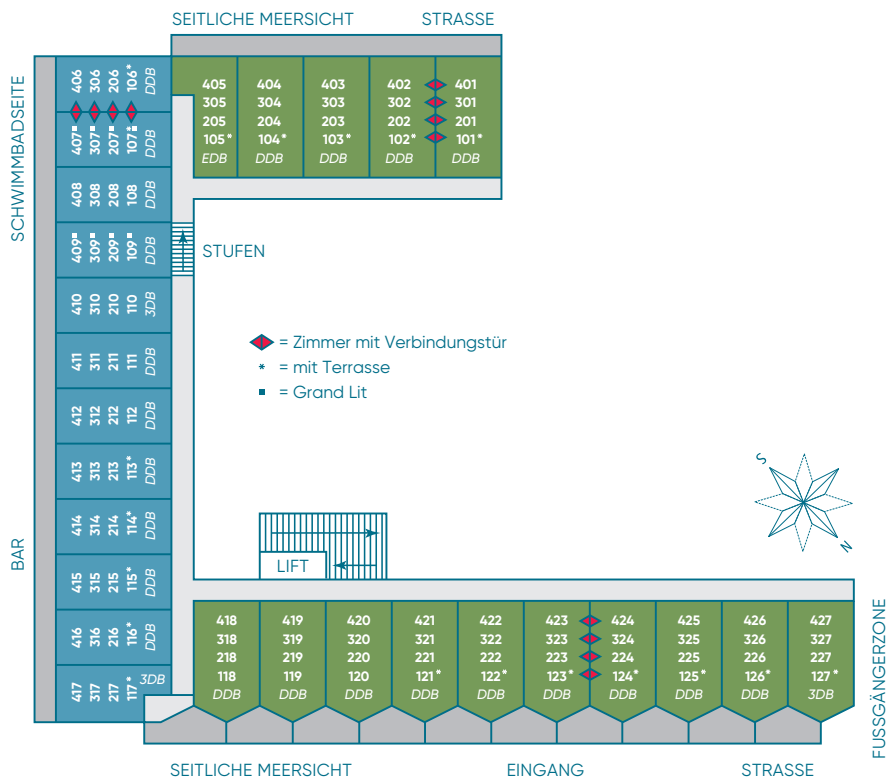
SEITLICHE MEERSICHT STRASSE

SCHWIMMBADSEITE

406 306 206 106* DDB

407▪ 307▪ 207▪ 107▪ DDB

408 308 208 108 DDB

409▪ 309▪ 209▪ 109▪ DDB

410 310 210 110 3DB

411 311 211 111 DDB

412 312 212 112 DDB

413 313 213 113* DDB

414 314 214 114* DDB

415 315 215 115* DDB

416 316 216 116* DDB

417 317 217* 117* 3DB

BAR

405 305 205 105* EDB

404 304 204 104* DDB

403 303 203 103* DDB

402 302 202 102* DDB

401 301 201 101* DDB

STUFEN

= Zimmer mit Verbindungstür
* = mit Terrasse
▪ = Grand Lit

S N

LIFT

418 318 218 118 DDB

419 319 219 119 DDB

420 320 220 120 DDB

421 321 221 121* DDB

422 322 222 122* DDB

423 323 223 123* DDB

424 324 224 124* DDB

425 325 225 125* DDB

426 326 226 126* DDB

427 327 227 127* 3DB

FUSSGÄNGERZONE

SEITLICHE MEERSICHT EINGANG STRASSE